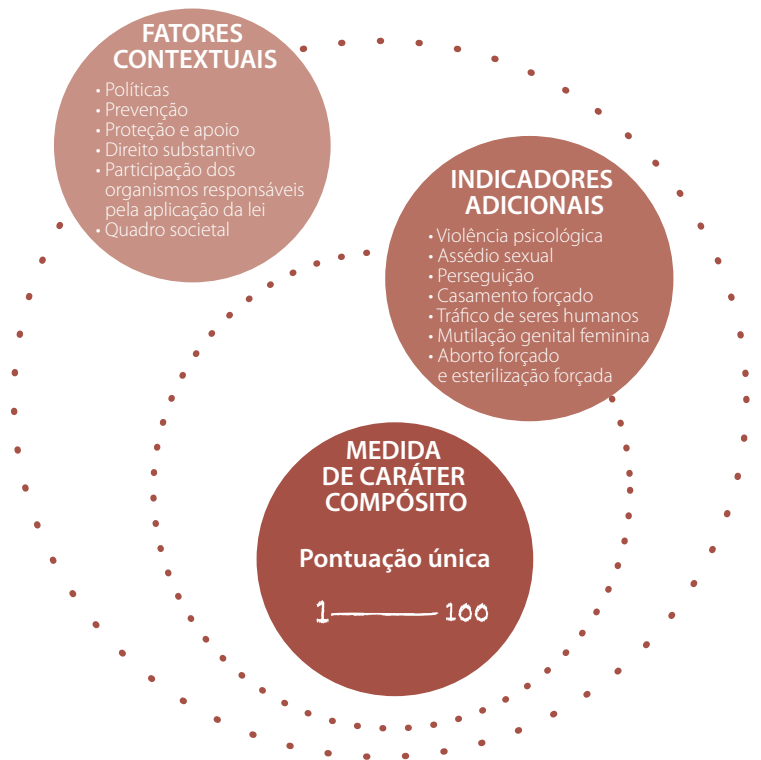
FATORES CONTEXTUAIS

• Políticas
• Prevenção
• Proteção e apoio
• Direito substantivo
• Participação dos organismos responsáveis pela aplicação da lei
• Quadro societal

INDICADORES ADICIONAIS

• Violência psicológica
• Assédio sexual
• Perseguição
• Casamento forçado
• Tráfico de seres humanos
• Mutilação genital feminina
• Aborto forçado e esterilização forçada

MEDIDA DE CARÁTER COMPÓSITO

Pontuação única

1 —— 100